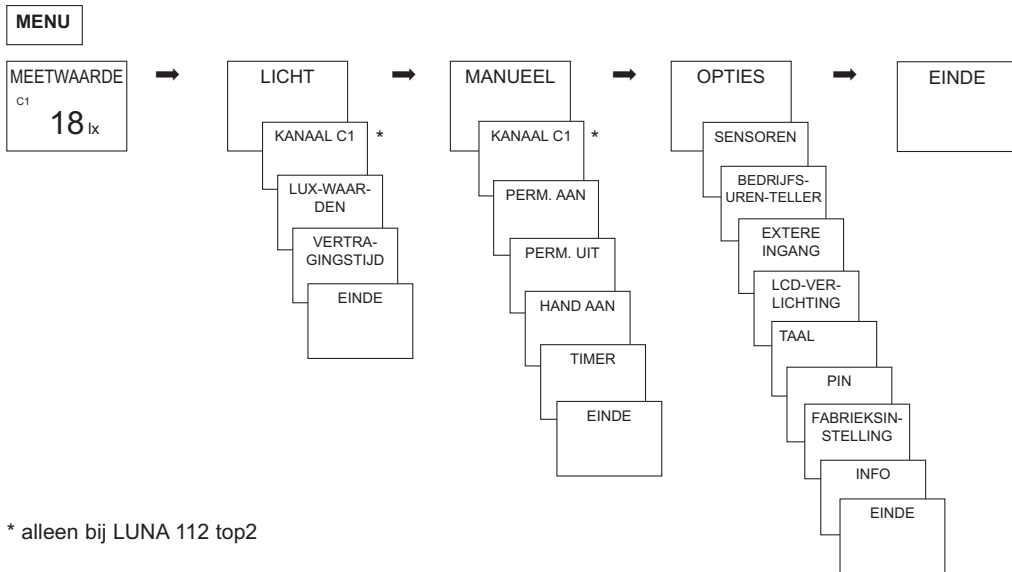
MENU

MEETWAARDE
C1
18 lx

LICHT
KANAAL C1 *
LUX-WAARDEN
VERTRAGINGSTIJD
EINDE

MANUEEL
KANAAL C1 *
PERM. AAN
PERM. UIT
HAND AAN
TIMER
EINDE

OPTIES
SENSOREN
BEDRIJFSUREN-TELLER
EXTERE INGANG
LCD-VERLICHTING
TAAL
PIN
FABRIEKSINSTELLING
INFO
EINDE

EINDE

* alleen bij LUNA 112 top2